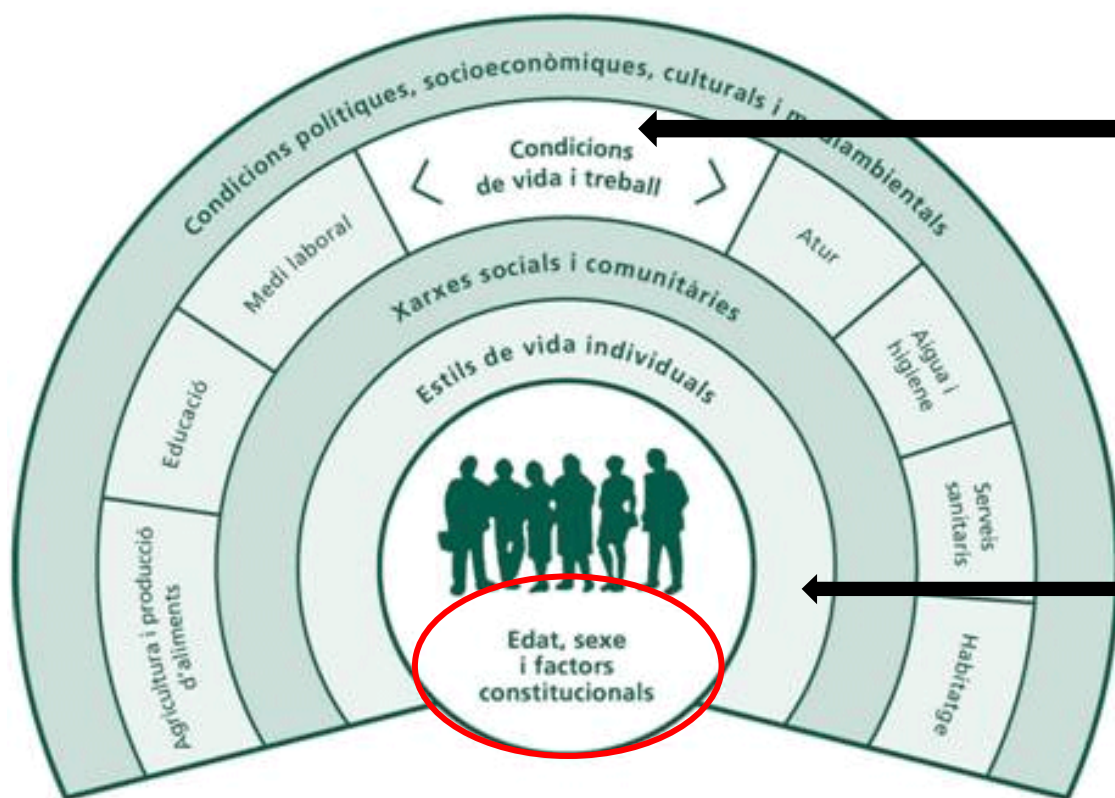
Condicions polítiques, socioeconòmiques, culturals i m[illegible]ambientals

Condicions de vida i treball

Medi laboral

Atur

Xarxes socials i comunitàries

Educació

Aigua i higiene

Estils de vida individuals

Serveis sanitaris

Agricultura i producció d'aliments

Edat, sexe i factors constitucionals

Habitatge